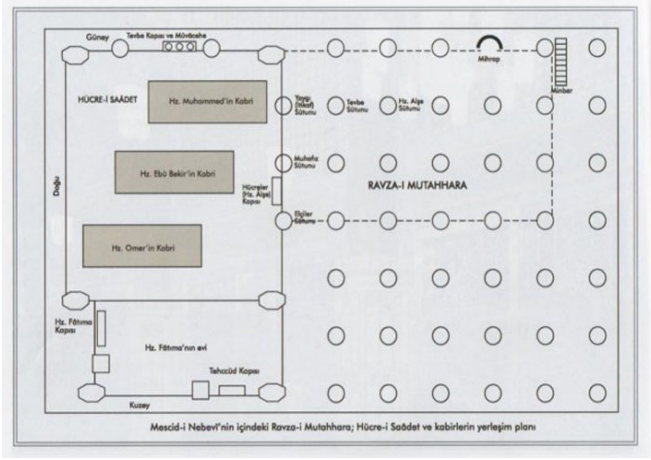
Güney
Tevbe Kapısı ve Müvâcehe
Mihrap
Minber
HÜCRE-İ SAÂDET
Hz. Muhammed'in Kabri
Yatağı (Mihraf) Sütunu
Tevbe Sütunu
Hz. Aişe Sütunu
Muhafız Sütunu
Hz. Ebû Bekir'in Kabri
Hücreler (Hz. Aişe) Kapısı
RAVZA-I MUTAHHARA
Doğu
Elçiler Sütunu
Hz. Ömer'in Kabri
Hz. Fâtıma Kapısı
Hz. Fâtıma'nın evi
Teheccüd Kapısı
Kuzey
Mescid-i Nebevî'nin içindeki Ravza-i Mutahhara; Hücre-i Saâdet ve kabirlerin yerleşim planı